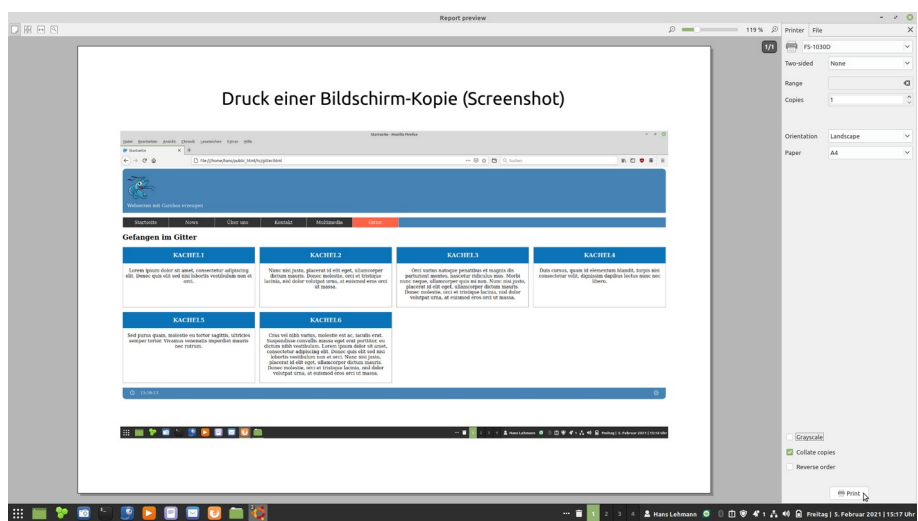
Report preview

119 %

Printer File

1/1

FS-1030D

Two-sided None

Range

Copies 1

Orientation Landscape

Paper A4

Druck einer Bildschirm-Kopie (Screenshot)

Startseite - Mozilla Firefox

Datei Bearbeiten Ansicht Chronik Lesezeichen Extras Hilfe

Startseite

file:///home/hans/public_html/tcp/gitter.html

Suchen

Webseiten mit Gambas erzeugen

Startseite News Über uns Kontakt Multimedia Gitter

Gefangen im Gitter

KACHEL1

Lorem ipsum dolor sit amet, consectetur adipiscing elit. Donec quis elit sed nisi lobortis vestibulum non et orci.

KACHEL2

Nunc nisi justo, placerat id elit eget, ullamcorper dictum mauris. Donec molestie, orci et tristique lacinia, nisl dolor volutpat urna, at euismod eros orci ut massa.

KACHEL3

Orci varius natoque penatibus et magnis dis parturient montes, nascetur ridiculus mus. Morbi nunc neque, ullamcorper quis mi non. Nunc nisi justo, placerat id elit eget, ullamcorper dictum mauris. Donec molestie, orci et tristique lacinia, nisl dolor volutpat urna, at euismod eros orci ut massa.

KACHEL4

Duis cursus, quam id elementum blandit, turpis nisi consectetur velit, dignissim dapibus lectus nunc nec libero.

KACHEL5

Sed purus quam, molestie eu tortor sagittis, ultricies semper tortor. Vivamus venenatis imperdiet mauris nec rutrum.

KACHEL6

Cras vel nibh varius, molestie est ac, iaculis erat. Suspendisse convallis massa eget erat porttitor, eu dictum nibh vestibulum. Lorem ipsum dolor sit amet, consectetur adipiscing elit. Donec quis elit sed nisi lobortis vestibulum non et orci. Nunc nisi justo, placerat id elit eget, ullamcorper dictum mauris. Donec molestie, orci et tristique lacinia, nisl dolor volutpat urna, at euismod eros orci ut massa.

15:06:13

Hans Lehmann Freitag | 5. Februar 2021 | 15:16 Uhr

Grayscale

Collate copies

Reverse order

Print

1 2 3 4 Hans Lehmann Freitag | 5. Februar 2021 | 15:17 Uhr